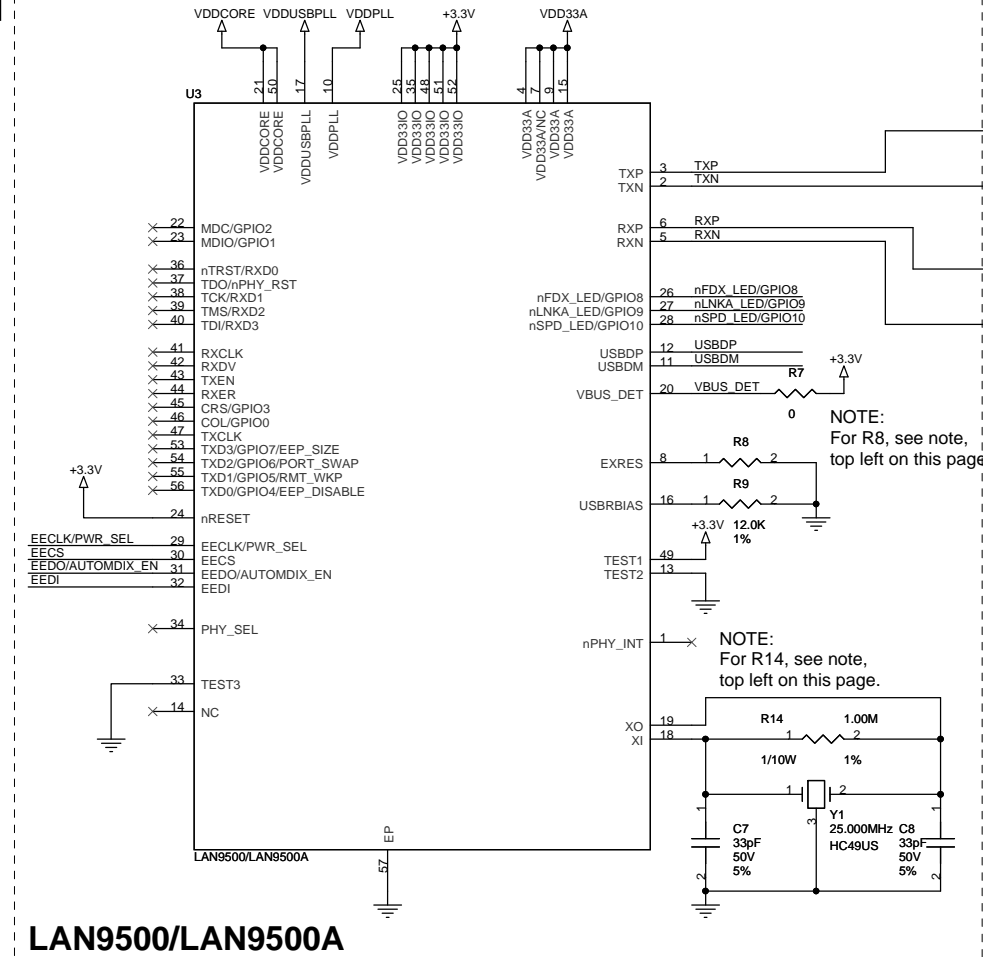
VDDCORE VDDUSBPLL VDDPLL +3.3V VDD33A

U3

21 50 17 10 25 35 48 51 52 4 7 9 15

VDDCORE VDDCORE VDDUSBPLL VDDPLL VDD33IO VDD33IO VDD33IO VDD33IO VDD33IO VDD33A VDD33A/NC VDD33A VDD33A

22 MDC/GPIO2
23 MDIO/GPIO1

36 nTRST/RXD0
37 TDO/nPHY_RST
38 TCK/RXD1
39 TMS/RXD2
40 TDI/RXD3

41 RXCLK
42 RXDV
43 TXEN
44 RXER
45 CRS/GPIO3
46 COL/GPIO0
47 TXCLK
53 TXD3/GPIO7/EEP_SIZE
54 TXD2/GPIO6/PORT_SWAP
55 TXD1/GPIO5/RMT_WKP
56 TXD0/GPIO4/EEP_DISABLE

+3.3V
24 nRESET

EECLK/PWR_SEL 29 EECLK/PWR_SEL
EECS 30 EECS
EEDO/AUTOMDIX_EN 31 EEDO/AUTOMDIX_EN
EEDI 32 EEDI

34 PHY_SEL

33 TEST3
14 NC

LAN9500/LAN9500A
EP
57

TXP 3 TXP
TXN 2 TXN

RXP 6 RXP
RXN 5 RXN

nFDX_LED/GPIO8 26 nFDX_LED/GPIO8
nLNKA_LED/GPIO9 27 nLNKA_LED/GPIO9
nSPD_LED/GPIO10 28 nSPD_LED/GPIO10

USBDP 12 USBDP
USBDM 11 USBDM
+3.3V
R7
VBUS_DET 20 VBUS_DET
0

NOTE:
For R8, see note, top left on this page

R8
EXRES 8 1 2
R9
USBRBIAS 16 1 2
+3.3V 12.0K 1%

TEST1 49
TEST2 13

nPHY_INT 1

NOTE:
For R14, see note, top left on this page.

XO 19
XI 18
R14 1.00M
1 2
1/10W 1%
1 2
1 3 1
Y1
C7 25.000MHz C8
33pF HC49US 33pF
50V 50V
5% 5%
2 2

LAN9500/LAN9500A